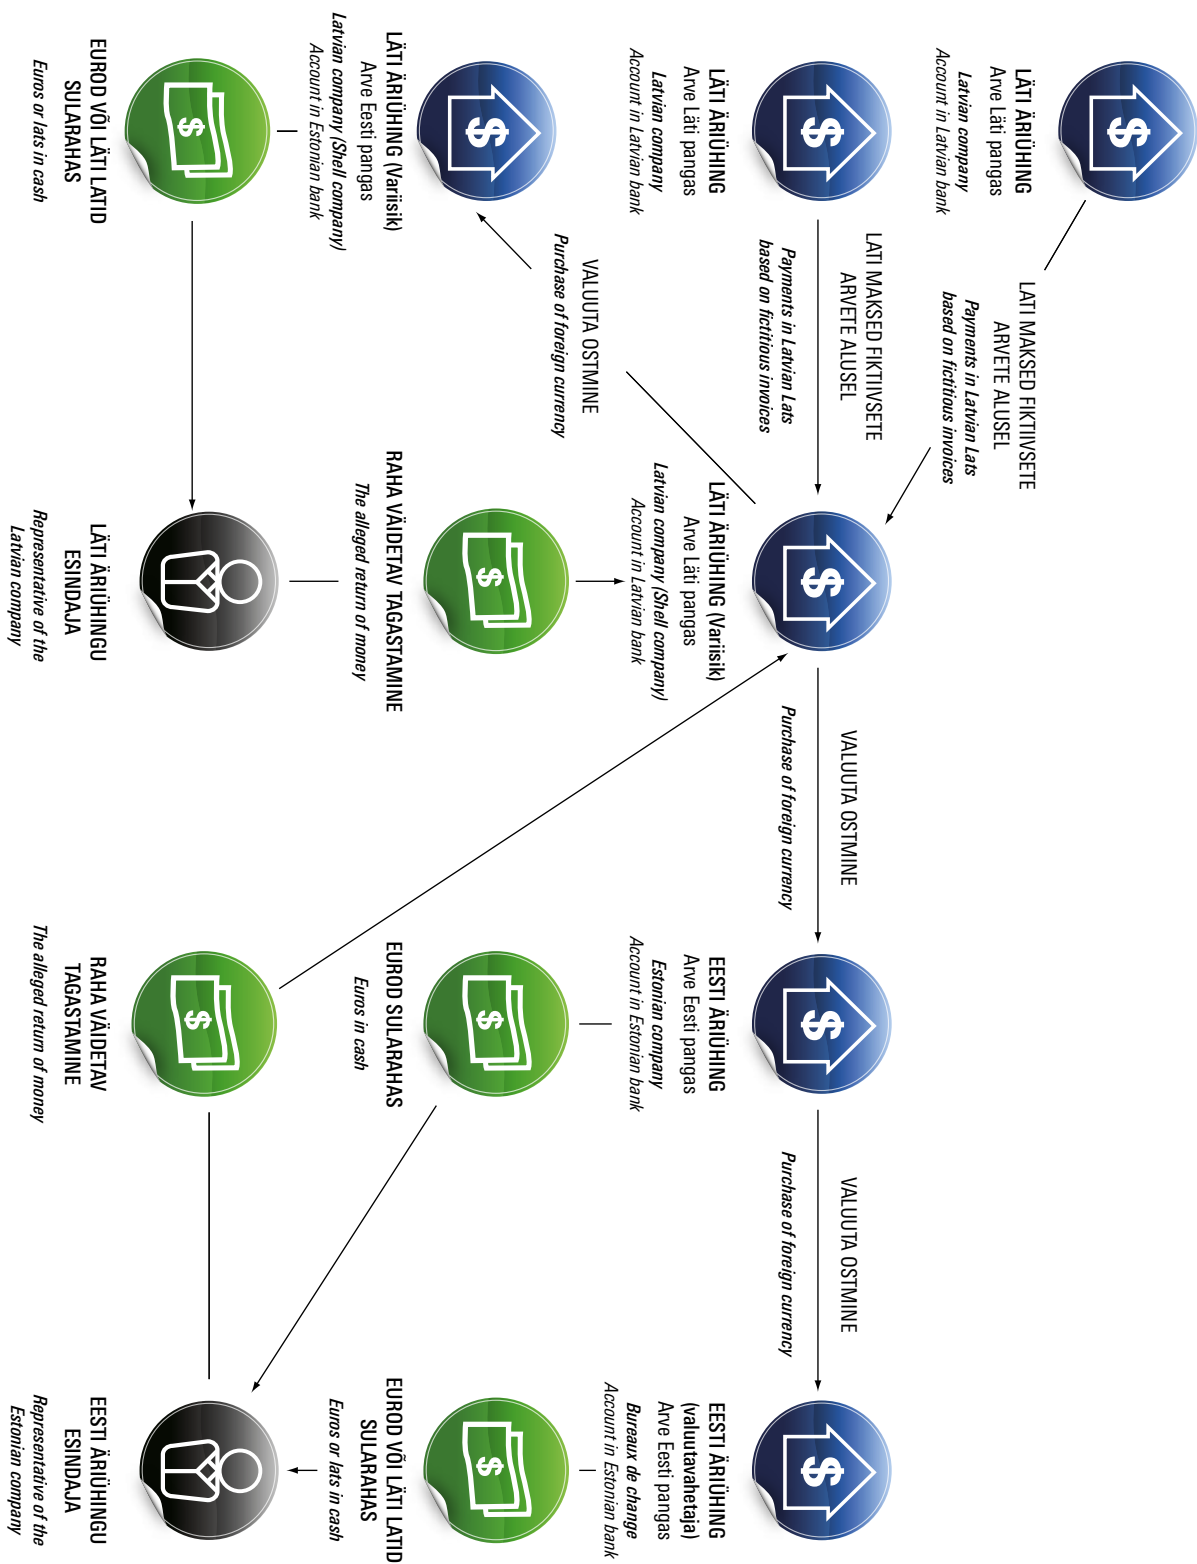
LÄTI ÄRIÜHING
Arve Läti pangas
Latvian company
Account in Latvian bank

LÄTI MAKSED FIKTIIVSETE ARVETE ALUSEL
Payments in Latvian Lats based on fictitious invoices

LÄTI ÄRIÜHING
Arve Läti pangas
Latvian company
Account in Latvian bank

LÄTI MAKSED FIKTIIVSETE ARVETE ALUSEL
Payments in Latvian Lats based on fictitious invoices

LÄTI ÄRIÜHING (Variisik)
Arve Eesti pangas
Latvian company (Shell company)
Account in Estonian bank

VALUUTA OSTMINE
Purchase of foreign currency

LÄTI ÄRIÜHING (Variisik)
Arve Läti pangas
Latvian company (Shell company)
Account in Latvian bank

VALUUTA OSTMINE
Purchase of foreign currency

EESTI ÄRIÜHING
Arve Eesti pangas
Estonian company
Account in Estonian bank

VALUUTA OSTMINE
Purchase of foreign currency

EESTI ÄRIÜHING (valutavahetaja)
Arve Eesti pangas
Bureaux de change
Account in Estonian bank

EUROD VÕI LÄTI LATID SULARAHAS
Euros or lats in cash

RAHA VÄIDETAV TAGASTAMINE
The alleged return of money

EUROD SULARAHAS
Euros in cash

EUROD VÕI LÄTI LATID SULARAHAS
Euros or lats in cash

LÄTI ÄRIÜHINGU ESINDAJA
Representative of the Latvian company

RAHA VÄIDETAV TAGASTAMINE
The alleged return of money

EESTI ÄRIÜHINGU ESINDAJA
Representative of the Estonian company